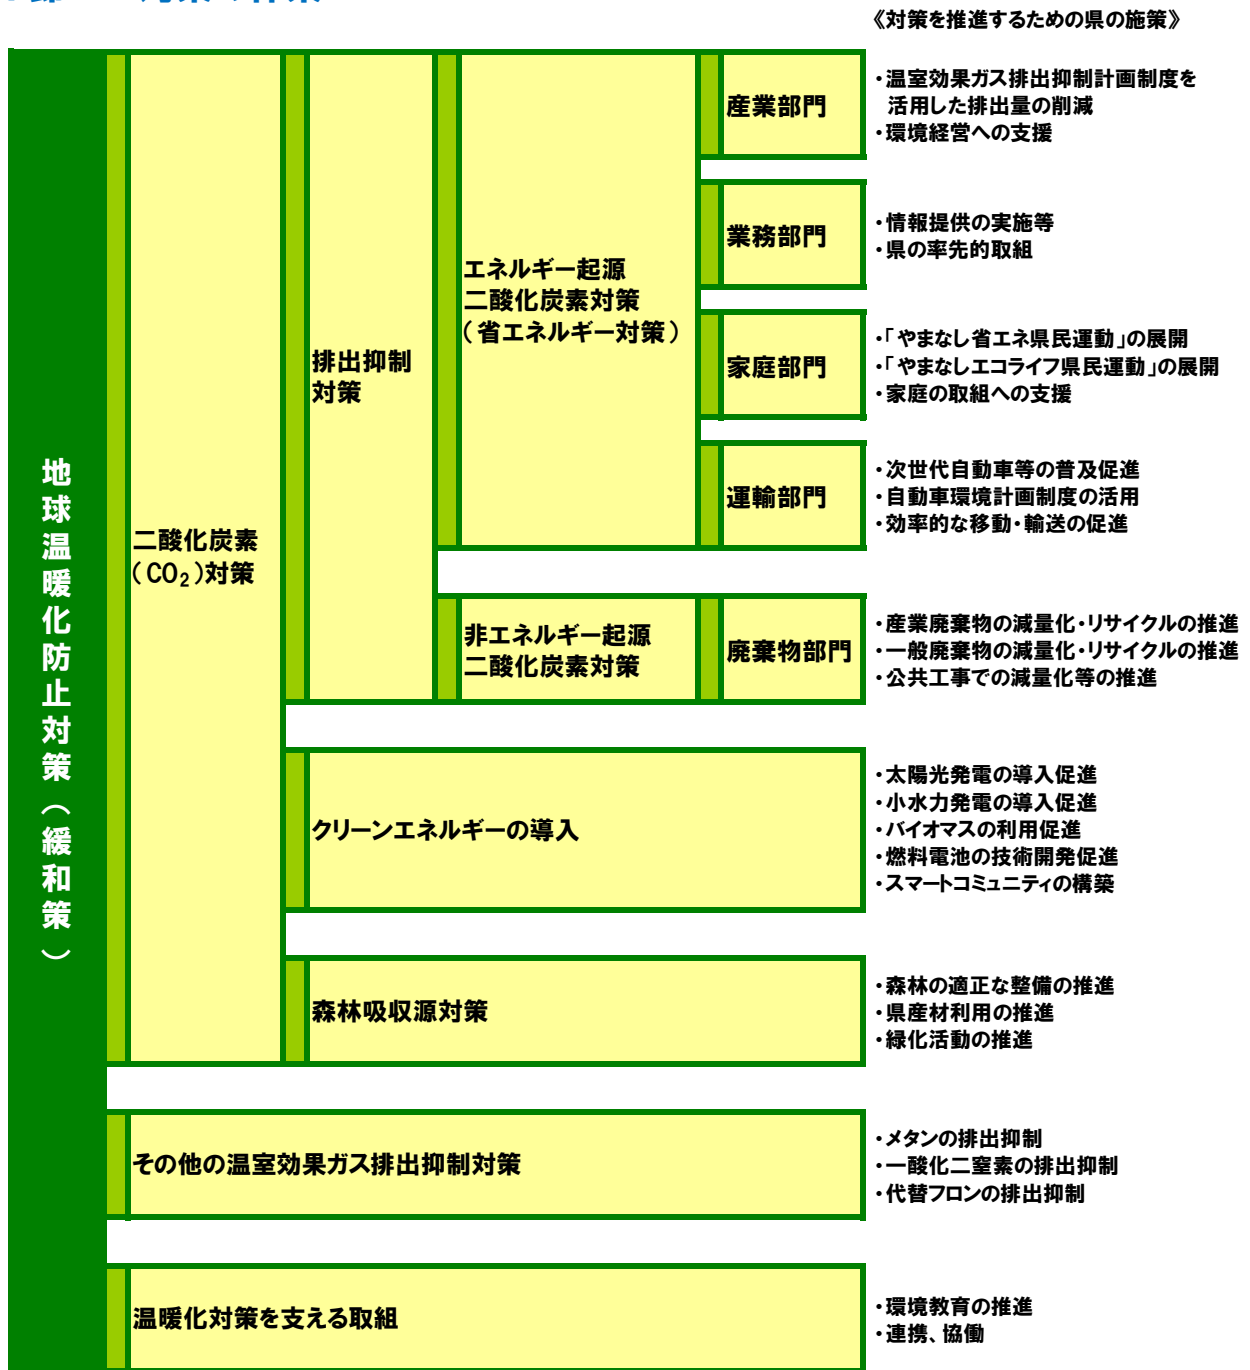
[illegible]

《対策を推進するための県の施策》

地球温暖化防止対策(緩和策)

二酸化炭素($CO_2$)対策

排出抑制対策

エネルギー起源二酸化炭素対策(省エネルギー対策)

産業部門
・温室効果ガス排出抑制計画制度を活用した排出量の削減
・環境経営への支援

業務部門
・情報提供の実施等
・県の率先的取組

家庭部門
・「やまなし省エネ県民運動」の展開
・「やまなしエコライフ県民運動」の展開
・家庭の取組への支援

運輸部門
・次世代自動車等の普及促進
・自動車環境計画制度の活用
・効率的な移動・輸送の促進

非エネルギー起源二酸化炭素対策

廃棄物部門
・産業廃棄物の減量化・リサイクルの推進
・一般廃棄物の減量化・リサイクルの推進
・公共工事での減量化等の推進

クリーンエネルギーの導入
・太陽光発電の導入促進
・小水力発電の導入促進
・バイオマスの利用促進
・燃料電池の技術開発促進
・スマートコミュニティの構築

森林吸収源対策
・森林の適正な整備の推進
・県産材利用の推進
・緑化活動の推進

その他の温室効果ガス排出抑制対策
・メタンの排出抑制
・一酸化二窒素の排出抑制
・代替フロンの排出抑制

温暖化対策を支える取組
・環境教育の推進
・連携、協働